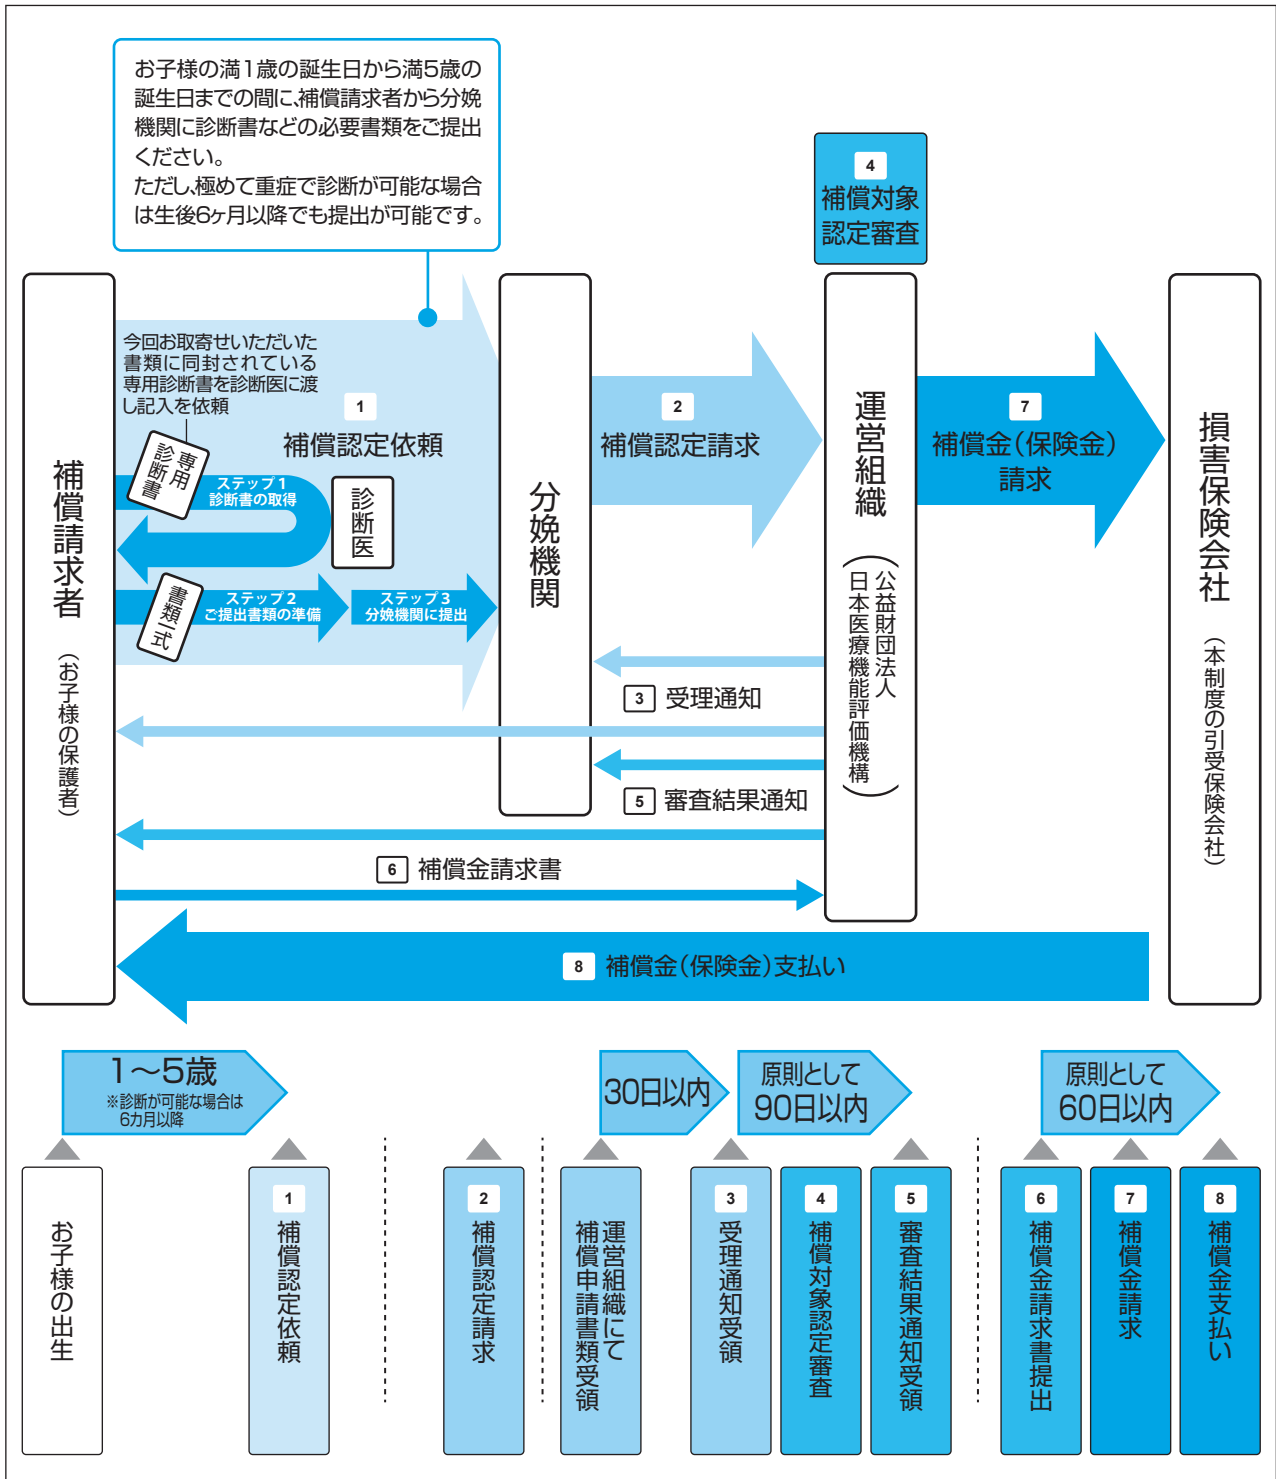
お子様の満1歳の誕生日から満5歳の誕生日までの間に、補償請求者から分娩機関に診断書などの必要書類をご提出ください。
ただし、極めて重症で診断が可能な場合は生後6ヶ月以降でも提出が可能です。

4
補償対象認定審査

補償請求者（お子様の保護者）

今回お取寄せいただいた書類に同封されている専用診断書を診断医に渡し記入を依頼

専用診断書

1
補償認定依頼

ステップ1
診断書の取得

診断医

書類一式

ステップ2
ご提出書類の準備

ステップ3
分娩機関に提出

分娩機関

2
補償認定請求

運営組織（公益財団法人日本医療機能評価機構）

7
補償金（保険金）請求

損害保険会社（本制度の引受保険会社）

3 受理通知

5 審査結果通知

6 補償金請求書

8 補償金（保険金）支払い

1〜5歳
※診断が可能な場合は6カ月以降

30日以内

原則として90日以内

原則として60日以内

お子様の出生

1
補償認定依頼

2
補償認定請求

運営組織にて補償申請書類受領

3
受理通知受領

4
補償対象認定審査

5
審査結果通知受領

6
補償金請求書提出

7
補償金請求

8
補償金支払い